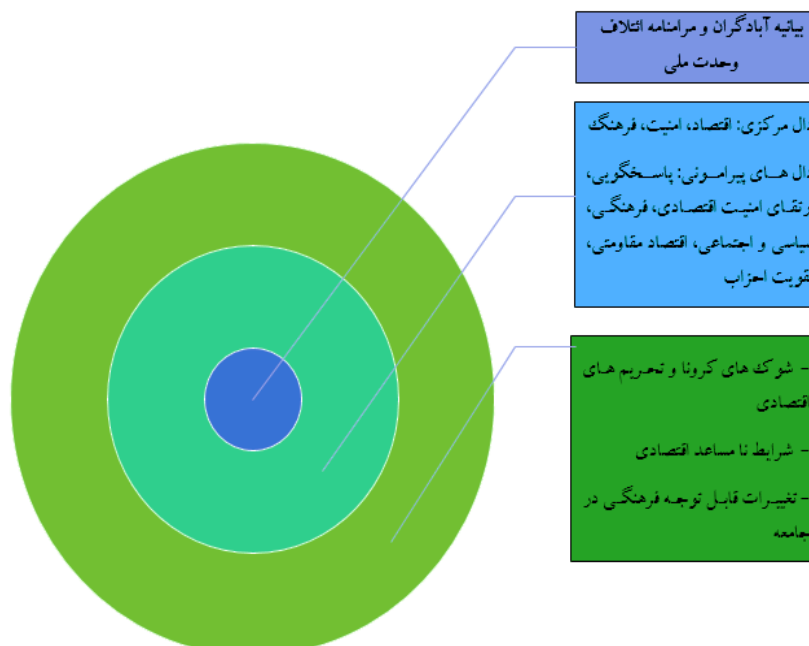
بیانیه آبادگران و مرامنامه ائتلاف وحدت ملی

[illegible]ال مرکزی: اقتصاد، امنیت، فرهنگ

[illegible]ال هـای پیرامـونی: پاسـخگویی، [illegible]رتقای امنیت اقتصادی، فرهنگی، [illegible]سیاسی و اجتماعی، اقتصاد مقاومتی، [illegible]قویت احزاب

– شوک های کرونا و تحریم های اقتصادی

– شرایط نا مساعد اقتصادی

– تغییرات قابل توجه فرهنگی در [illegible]جامعه